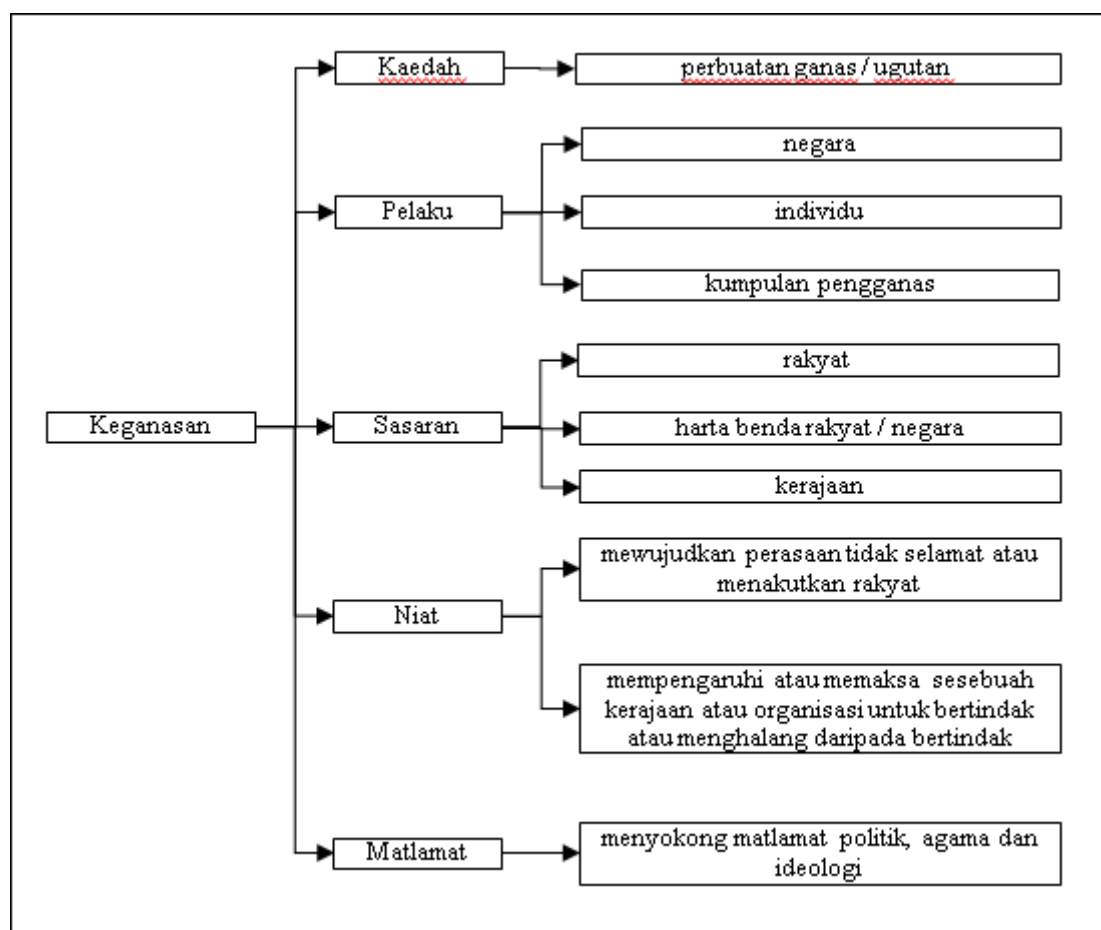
Keganasan

Kaedah

perbuatan ganas / ugutan

Pelaku

negara

individu

kumpulan pengganas

Sasaran

rakyat

harta benda rakyat / negara

kerajaan

Niat

mewujudkan perasaan tidak selamat atau menakutkan rakyat

mempengaruhi atau memaksa sesebuah kerajaan atau organisasi untuk bertindak atau menghalang daripada bertindak

Matlamat

menyokong matlamat politik, agama dan ideologi